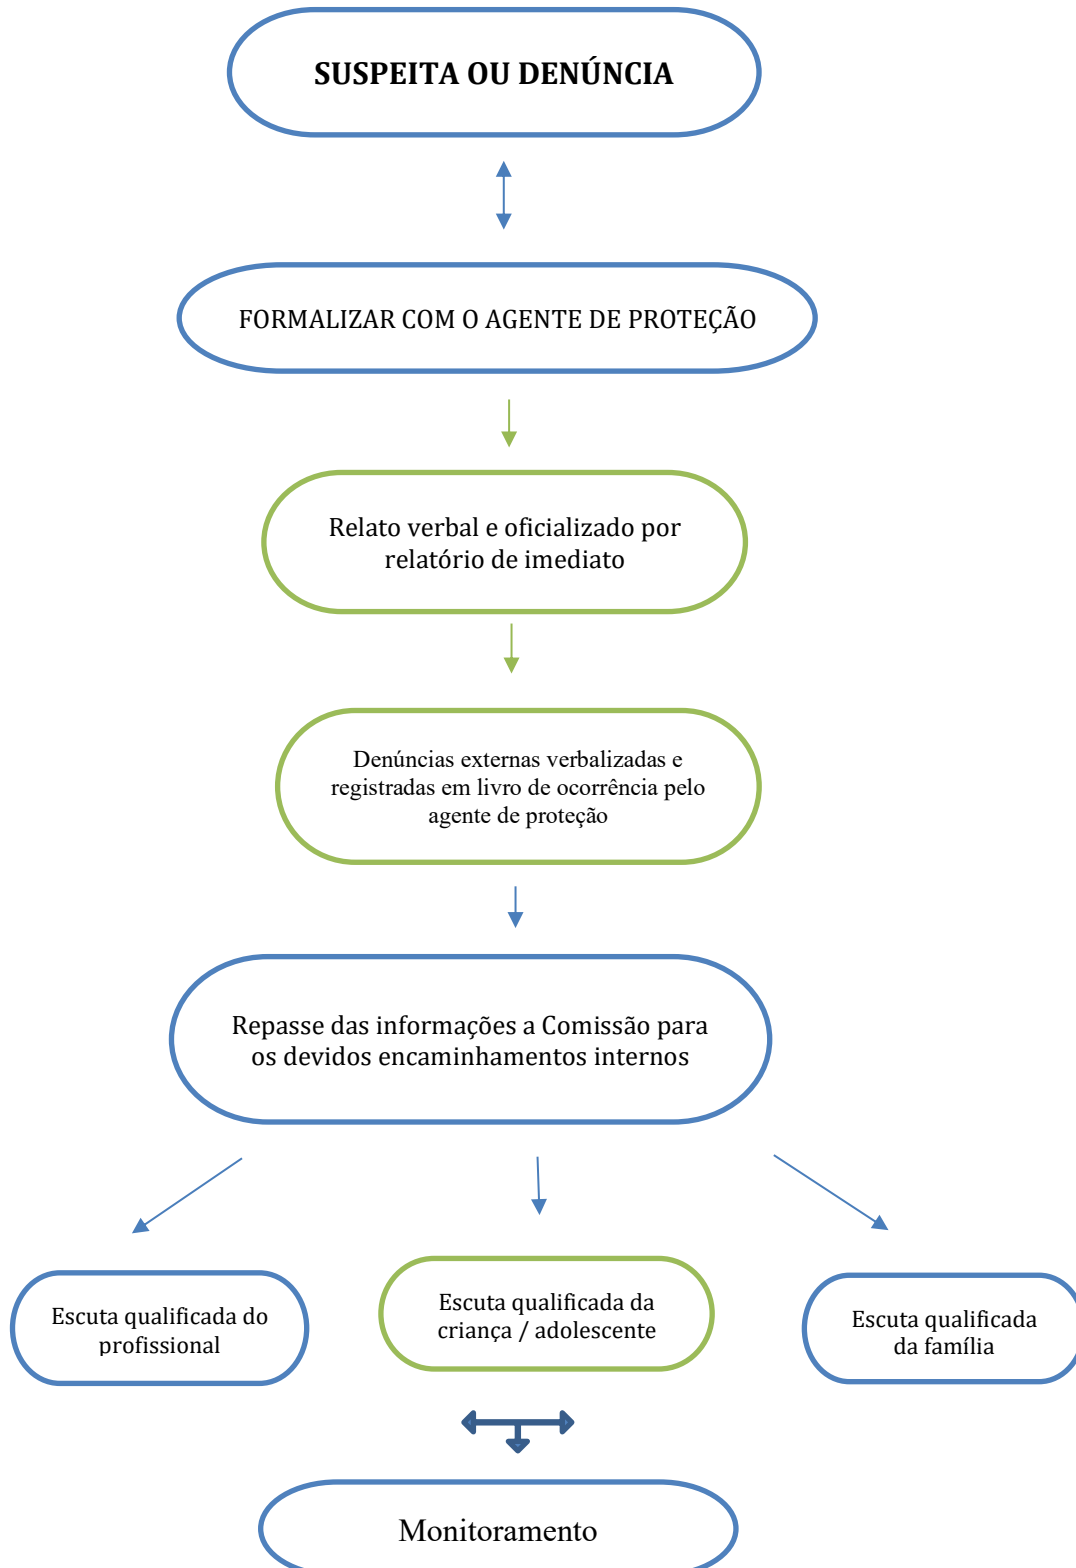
SUSPEITA OU DENÚNCIA

FORMALIZAR COM O AGENTE DE PROTEÇÃO

Relato verbal e oficializado por relatório de imediato

Denúncias externas verbalizadas e registradas em livro de ocorrência pelo agente de proteção

Repasse das informações a Comissão para os devidos encaminhamentos internos

Escuta qualificada do profissional

Escuta qualificada da criança / adolescente

Escuta qualificada da família

Monitoramento